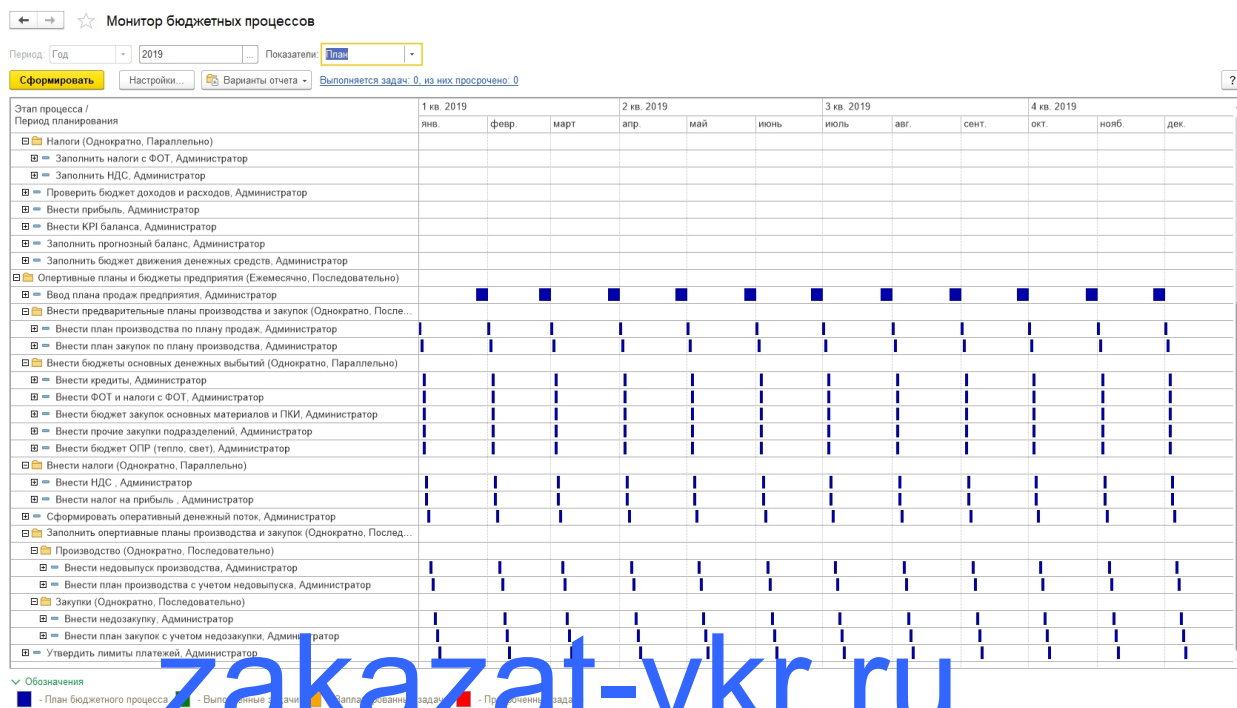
Монитор бюджетных процессов

Период: Год 2019 ... Показатели: План

Сформировать Настройки... Варианты отчета Выполняется задач: 0, из них просрочено: 0 ?

| Этап процесса / Период планирования | 1 кв. 2019 янв. | февр. | март | 2 кв. 2019 апр. | май | июнь | 3 кв. 2019 июль | авг. | сент. | 4 кв. 2019 окт. | нояб. | дек. |
|---|---|---|---|---|---|---|---|---|---|---|---|---|
| Налоги (Однократно, Параллельно) | | | | | | | | | | | | |
| Заполнить налоги с ФОТ, Администратор | | | | | | | | | | | | |
| Заполнить НДС, Администратор | | | | | | | | | | | | |
| Проверить бюджет доходов и расходов, Администратор | | | | | | | | | | | | |
| Внести прибыль, Администратор | | | | | | | | | | | | |
| Внести KPI баланса, Администратор | | | | | | | | | | | | |
| Заполнить прогнозный баланс, Администратор | | | | | | | | | | | | |
| Заполнить бюджет движения денежных средств, Администратор | | | | | | | | | | | | |
| Опертивные планы и бюджеты предприятия (Ежемесячно, Последовательно) | | | | | | | | | | | | |
| Ввод плана продаж предприятия, Администратор | | | | | | | | | | | | |
| Внести предварительные планы производства и закупок (Однократно, Послед... | | | | | | | | | | | | |
| Внести план производства по плану продаж, Администратор | | | | | | | | | | | | |
| Внести план закупок по плану производства, Администратор | | | | | | | | | | | | |
| Внести бюджеты основных денежных выбытий (Однократно, Параллельно) | | | | | | | | | | | | |
| Внести кредиты, Администратор | | | | | | | | | | | | |
| Внести ФОТ и налоги с ФОТ, Администратор | | | | | | | | | | | | |
| Внести бюджет закупок основных материалов и ПКИ, Администратор | | | | | | | | | | | | |
| Внести прочие закупки подразделений, Администратор | | | | | | | | | | | | |
| Внести бюджет ОПР (тепло, свет), Администратор | | | | | | | | | | | | |
| Внести налоги (Однократно, Параллельно) | | | | | | | | | | | | |
| Внести НДС , Администратор | | | | | | | | | | | | |
| Внести налог на прибыль , Администратор | | | | | | | | | | | | |
| Сформировать оперативный денежный поток, Администратор | | | | | | | | | | | | |
| Заполнить опертивные планы производства и закупок (Однократно, Послед... | | | | | | | | | | | | |
| Производство (Однократно, Последовательно) | | | | | | | | | | | | |
| Внести недовыпуск производства, Администратор | | | | | | | | | | | | |
| Внести план производства с учетом недовыпуска, Администратор | | | | | | | | | | | | |
| Закупки (Однократно, Последовательно) | | | | | | | | | | | | |
| Внести недозакупку, Администратор | | | | | | | | | | | | |
| Внести план закупок с учетом недозакупки, Администратор | | | | | | | | | | | | |
| Утвердить лимиты платежей, Администратор | | | | | | | | | | | | |

Обозначения
- План бюджетного процесса - Выполненные задачи - Запланированные задачи - Просроченные задачи

zakazat-vkr.ru